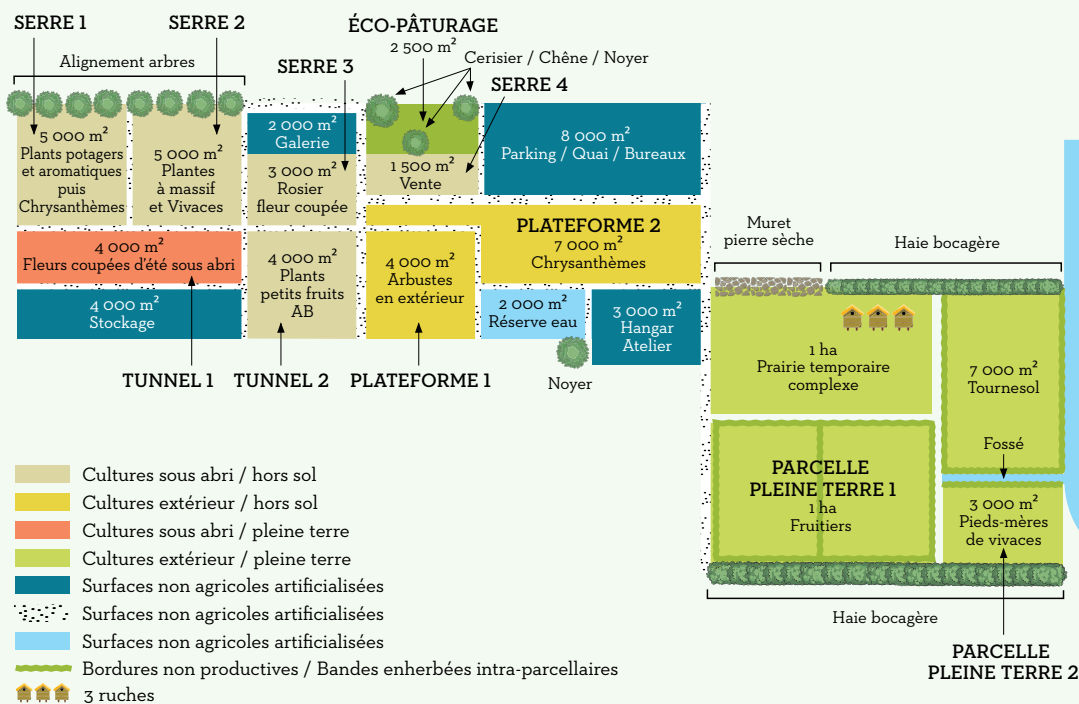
SERRE 1

SERRE 2

ÉCO-PÂTURAGE

$2\,500\ m^2$

Cerisier / Chêne / Noyer

SERRE 3

SERRE 4

Alignement arbres

$5\,000\ m^2$
Plants potagers et aromatiques puis Chrysanthèmes

$5\,000\ m^2$
Plantes à massif et Vivaces

$2\,000\ m^2$
Galerie

$3\,000\ m^2$
Rosier fleur coupée

$1\,500\ m^2$
Vente

$8\,000\ m^2$
Parking / Quai / Bureaux

PLATEFORME 2
$7\,000\ m^2$
Chrysanthèmes

$4\,000\ m^2$
Fleurs coupées d'été sous abri

$4\,000\ m^2$
Plants petits fruits AB

$4\,000\ m^2$
Arbustes en extérieur

$4\,000\ m^2$
Stockage

$2\,000\ m^2$
Réserve eau

$3\,000\ m^2$
Hangar Atelier

Noyer

TUNNEL 1

TUNNEL 2

PLATEFORME 1

Muret pierre sèche

Haie bocagère

1 ha
Prairie temporaire complexe

$7\,000\ m^2$
Tournesol

Fossé

PARCELLE PLEINE TERRE 1
1 ha
Fruitiers

$3\,000\ m^2$
Pieds-mères de vivaces

Haie bocagère

PARCELLE PLEINE TERRE 2

Cultures sous abri / hors sol
Cultures extérieur / hors sol
Cultures sous abri / pleine terre
Cultures extérieur / pleine terre
Surfaces non agricoles artificialisées
Surfaces non agricoles artificialisées
Surfaces non agricoles artificialisées
Bordures non productives / Bandes enherbées intra-parcellaires
3 ruches